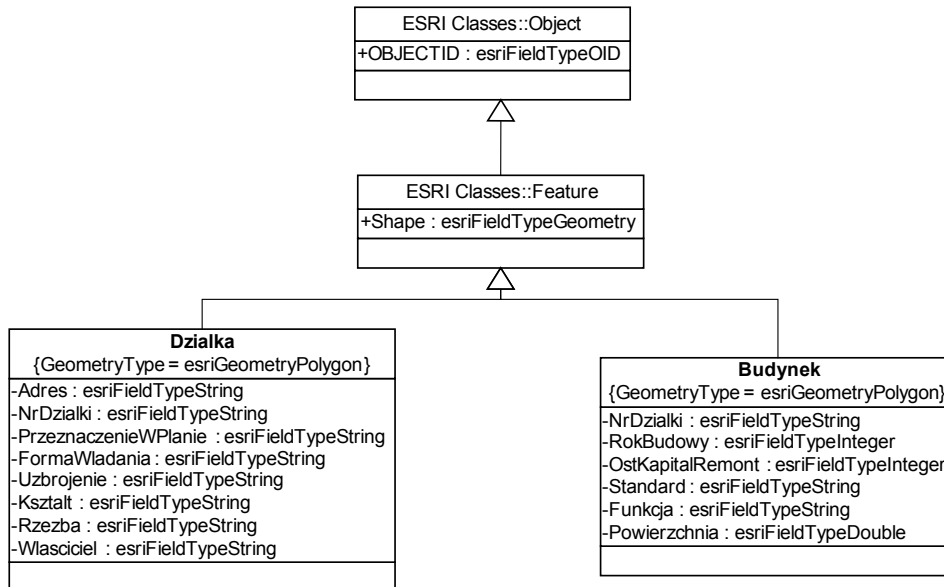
ESRI Classes::Object
+OBJECTID : esriFieldTypeOID

ESRI Classes::Feature
+Shape : esriFieldTypeGeometry

Dzialka
{GeometryType = esriGeometryPolygon}
-Adres : esriFieldTypeString
-NrDzialki : esriFieldTypeString
-PrzeznaczenieWPlanie : esriFieldTypeString
-FormaWladania : esriFieldTypeString
-Uzbrojenie : esriFieldTypeString
-Ksztalt : esriFieldTypeString
-Rzezba : esriFieldTypeString
-Wlasciciel : esriFieldTypeString

Budynek
{GeometryType = esriGeometryPolygon}
-NrDzialki : esriFieldTypeString
-RokBudowy : esriFieldTypeInteger
-OstKapitalRemont : esriFieldTypeInteger
-Standard : esriFieldTypeString
-Funkcja : esriFieldTypeString
-Powierzchnia : esriFieldTypeDouble